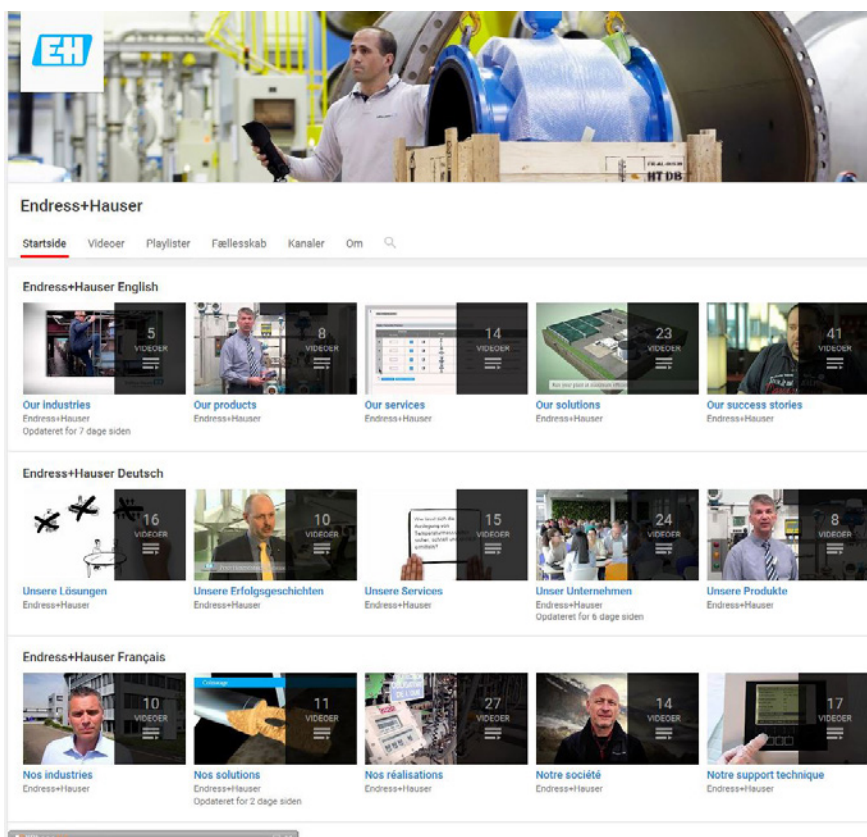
EH

Endress+Hauser

Startside Videoer Playlister Fællesskab Kanaler Om

Endress+Hauser English

5 VIDEOER
Our industries
Endress+Hauser
Opdateret for 7 dage siden

8 VIDEOER
Our products
Endress+Hauser

14 VIDEOER
Our services
Endress+Hauser

23 VIDEOER
Our solutions
Endress+Hauser

41 VIDEOER
Our success stories
Endress+Hauser

Endress+Hauser Deutsch

16 VIDEOER
Unsere Lösungen
Endress+Hauser

10 VIDEOER
Unsere Erfolgsgeschichten
Endress+Hauser

15 VIDEOER
Unsere Services
Endress+Hauser

24 VIDEOER
Unser Unternehmen
Endress+Hauser
Opdateret for 6 dage siden

8 VIDEOER
Unsere Produkte
Endress+Hauser

Endress+Hauser Français

10 VIDEOER
Nos industries
Endress+Hauser

11 VIDEOER
Nos solutions
Endress+Hauser
Opdateret for 2 dage siden

27 VIDEOER
Nos réalisations
Endress+Hauser

14 VIDEOER
Notre société
Endress+Hauser

17 VIDEOER
Notre support technique
Endress+Hauser